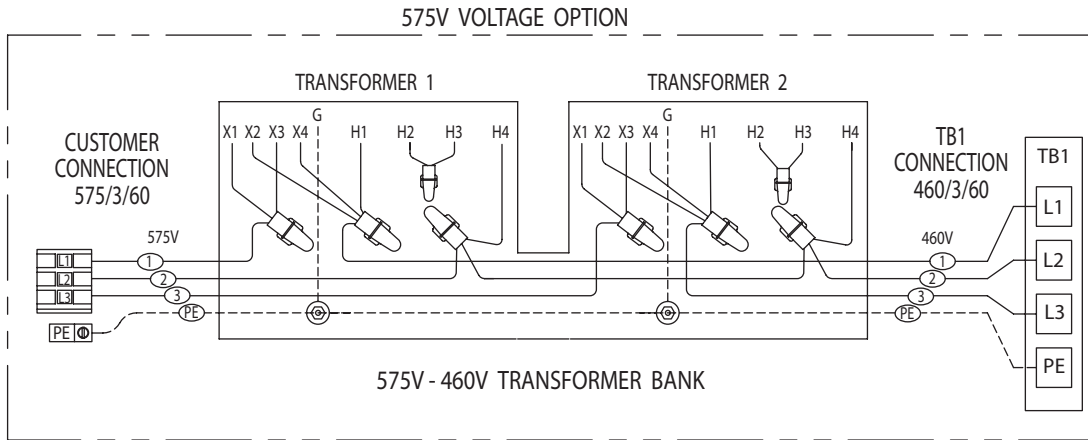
575V VOLTAGE OPTION

TRANSFORMER 1

TRANSFORMER 2

G

G

X1 X2 X3 X4

H1

H2 H3

H4

X1 X2 X3 X4

H1

H2 H3

H4

CUSTOMER CONNECTION 575/3/60

TB1 CONNECTION 460/3/60

TB1

575V

460V

L1

L2

L3

1

2

3

PE

1

2

3

PE

PE

L1

L2

L3

PE

575V - 460V TRANSFORMER BANK